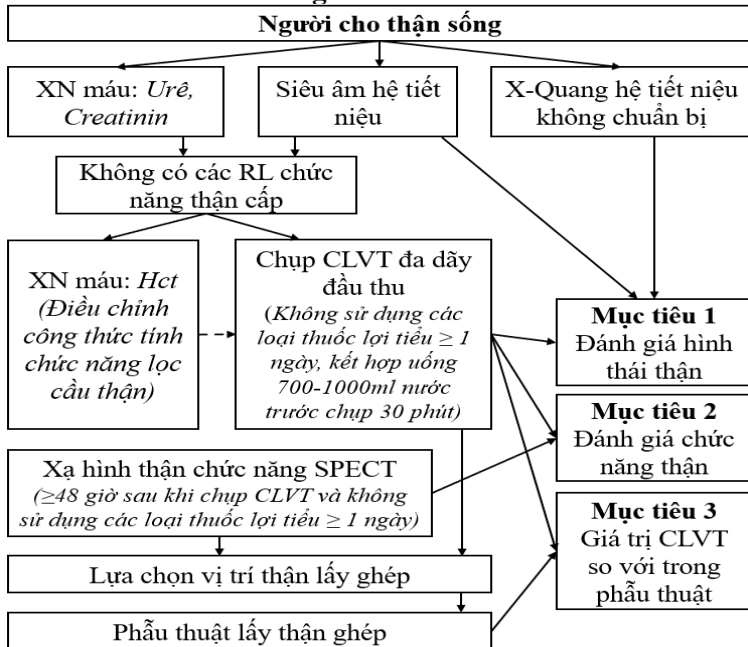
Người cho thận sống

XN máu: *Urê, Creatinin*

Siêu âm hệ tiết niệu

X-Quang hệ tiết niệu không chuẩn bị

Không có các RL chức năng thận cấp

XN máu: *Hct (Điều chỉnh công thức tính chức năng lọc cầu thận)*

Chụp CLVT đa dãy đầu thu
*(Không sử dụng các loại thuốc lợi tiểu ≥ 1 ngày, kết hợp uống 700-1000ml nước trước chụp 30 phút)*

**Mục tiêu 1**
Đánh giá hình thái thận

**Mục tiêu 2**
Đánh giá chức năng thận

Xạ hình thận chức năng SPECT
*(≥48 giờ sau khi chụp CLVT và không sử dụng các loại thuốc lợi tiểu ≥ 1 ngày)*

**Mục tiêu 3**
Giá trị CLVT so với trong phẫu thuật

Lựa chọn vị trí thận lấy ghép

Phẫu thuật lấy thận ghép